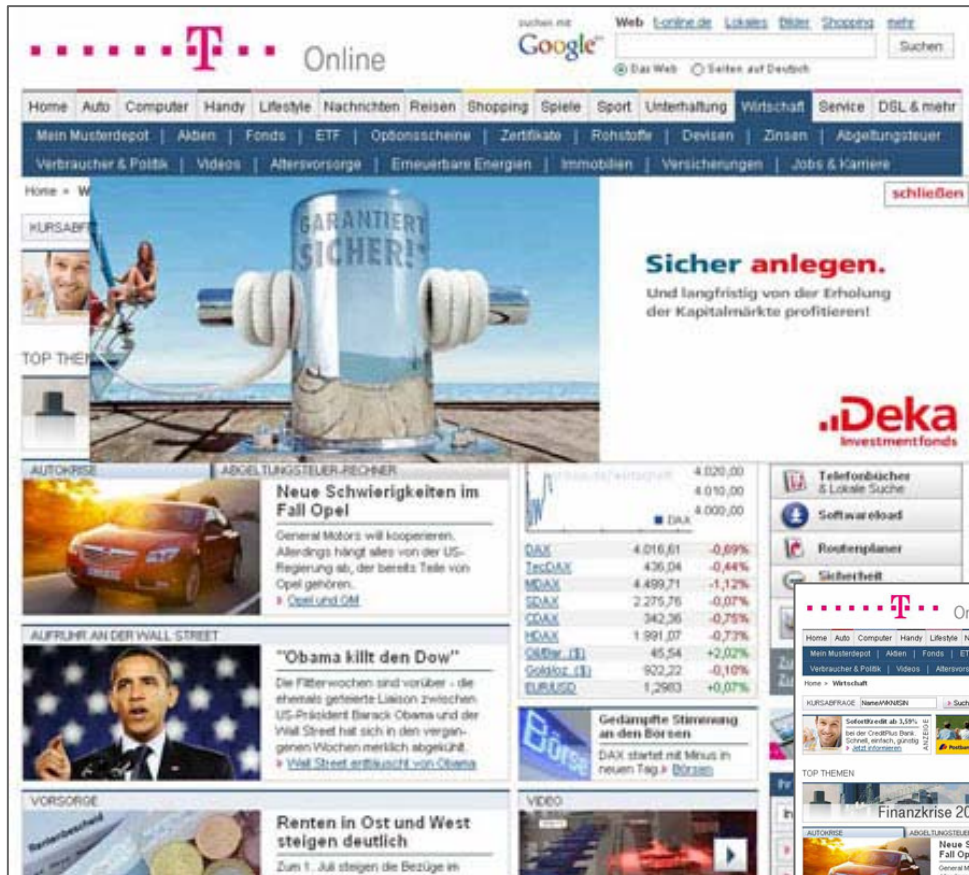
T Online

suchen mit Google

Web t-online.de Lokales Bilder Shopping mehr

Suchen

Das Web Seiten auf Deutsch

Home Auto Computer Handy Lifestyle Nachrichten Reisen Shopping Spiele Sport Unterhaltung Wirtschaft Service DSL & mehr

Mein Musterdepot | Aktien | Fonds | ETF | Optionsscheine | Zertifikate | Rohstoffe | Devisen | Zinsen | Abgeltungsteuer

Verbraucher & Politik | Videos | Altersvorsorge | Erneuerbare Energien | Immobilien | Versicherungen | Jobs & Karriere

Home > W

schließen

KURSABFR

GARANTIERT SICHER!

Sicher anlegen.

Und langfristig von der Erholung der Kapitalmärkte profitieren!

Deka Investmentfonds

TOP THEM

AUTOKRISE ABGELTUNGSSTEUER-RECHNER

Neue Schwierigkeiten im Fall Opel

General Motors will kooperieren. Allerdings hängt alles von der US-Regierung ab, der bereits Teile von Opel gehören.

Opel und GM

AUFRUHR AN DER WALL STREET

"Obama killt den Dow"

Die Flitterwochen sind vorüber - die ehemals gefeierte Liaison zwischen US-Präsident Barack Obama und der Wall Street hat sich in den vergangenen Wochen merklich abgekühlt.

Wall Street enttäuscht von Obama

VORSORGE

Renten in Ost und West steigen deutlich

Zum 1. Juli steigen die Bezüge im

4.020,00
4.010,00
4.000,00
DAX

| | | |
|---|---|---|
| DAX | 4.016,61 | -0,69% |
| TecDAX | 436,04 | -0,44% |
| MDAX | 4.499,71 | -1,12% |
| SDAX | 2.275,76 | -0,07% |
| CDAX | 342,36 | -0,75% |
| HDAX | 1.991,07 | -0,73% |
| Öl/Bar. ($) | 45,54 | +2,02% |
| Goldunz. ($) | 922,22 | -0,10% |
| EUR/USD | 1,2983 | +0,07% |

Gedämpfte Stimmung an den Börsen

DAX startet mit Minus in neuen Tag Börsen

Börse

VIDEO

Telefonbücher & Lokale Suche

Softwareload

Routenplaner

Sicherheit

T Online

Home Auto Computer Handy Lifestyle N

Mein Musterdepot | Aktien | Fonds | ET

Verbraucher & Politik | Videos | Altersvors

Home > Wirtschaft

KURSABFRAGE Name/WKN/ISIN Such

Sofortkredit ab 3,59% bei der CreditPlus Bank. Schnell, einfach, günstig Jetzt informieren

ANZEIGE

TOP THEMEN

Finanzkrise 20

AUTOKRISE ABGELTUNGSSTEUE

Neue S Fall Op

General M